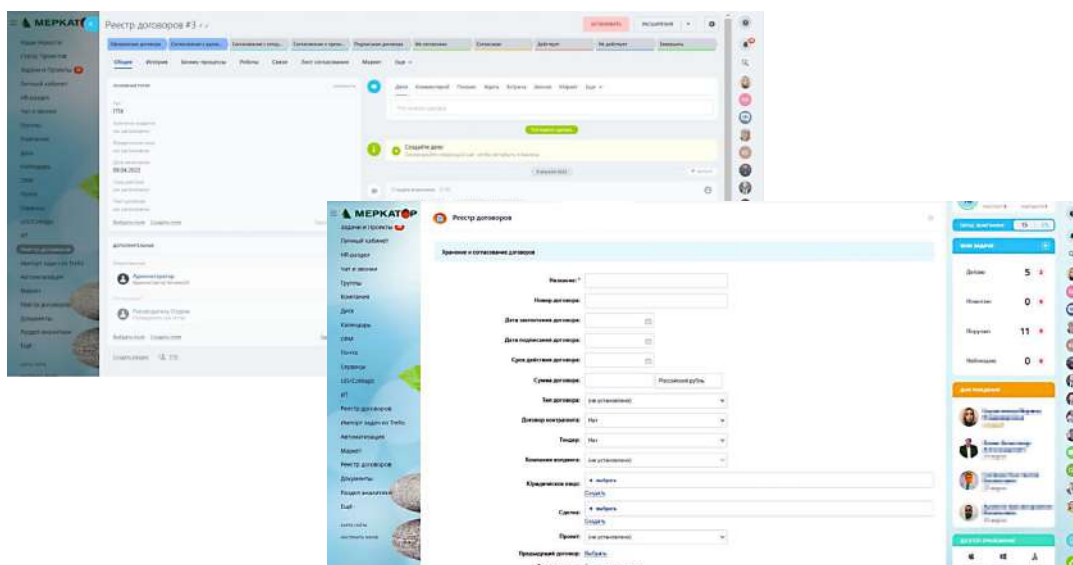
МЕРКАТ

Реестр договоров #3

Общие История Бизнес-процессы Роботы Связи Лист согласования Маркет Ещё

Дело Комментарий Письмо Задача

Создайте дело

МЕРКАТОР

Задачи и проекты
Личный кабинет
HR-раздел
Чат и звонки
Группы
Компания
Диск
Календарь
CRM
Почта
Сервисы
1С-Битрикс
ИТ
Реестр договоров
Импорт задач из Trello
Автоматизация
Маркет
Реестр договоров
Документы
Раздел аналитики
Ещё

Реестр договоров

Хранение и согласование договоров

Название: *
Номер договора:
Дата заключения договора:
Дата подписания договора:
Срок действия договора:
Сумма договора: Российский рубль
Тип договора: (не установлено)
Договор контрагента: Нет
Тендер: Нет
Компания владелец: (не установлено)
Юридическое лицо: + выбрать
Создать
Сделка: + выбрать
Создать
Проект: (не установлено)
Предыдущий договор: Выбрать

Мои задачи
Делаю 5
Помогаю 0
Поручил 11
Наблюдаю 0

Дни рождения